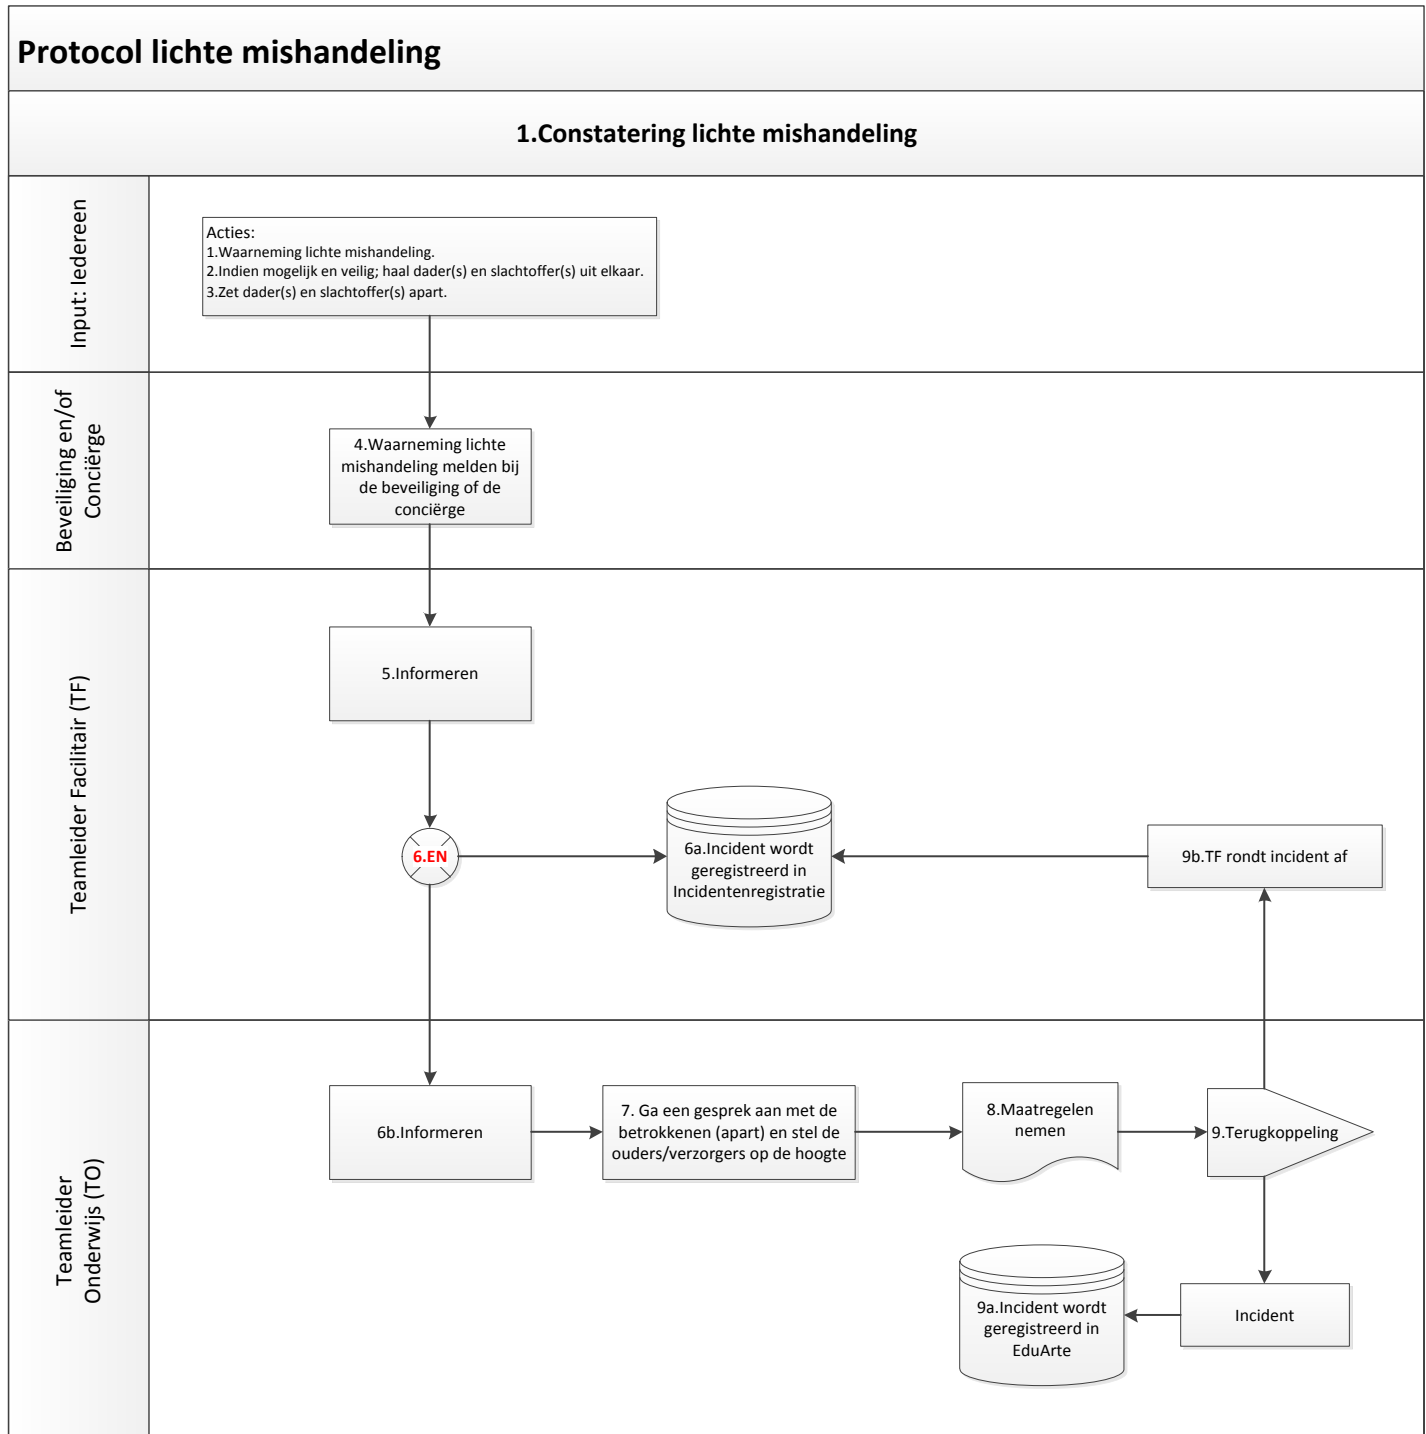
Protocol lichte mishandeling

1.Constatering lichte mishandeling

Input: Iedereen

Acties:
1.Waarneming lichte mishandeling.
2.Indien mogelijk en veilig; haal dader(s) en slachtoffer(s) uit elkaar.
3.Zet dader(s) en slachtoffer(s) apart.

Beveiliging en/of Conciërge

4.Waarneming lichte mishandeling melden bij de beveiliging of de conciërge

Teamleider Facilitair (TF)

5.Informeren

6.EN

6a.Incident wordt geregistreerd in Incidentenregistratie

9b.TF rondt incident af

Teamleider Onderwijs (TO)

6b.Informeren

7. Ga een gesprek aan met de betrokkenen (apart) en stel de ouders/verzorgers op de hoogte

8.Maatregelen nemen

9.Terugkoppeling

9a.Incident wordt geregistreerd in EduArte

Incident